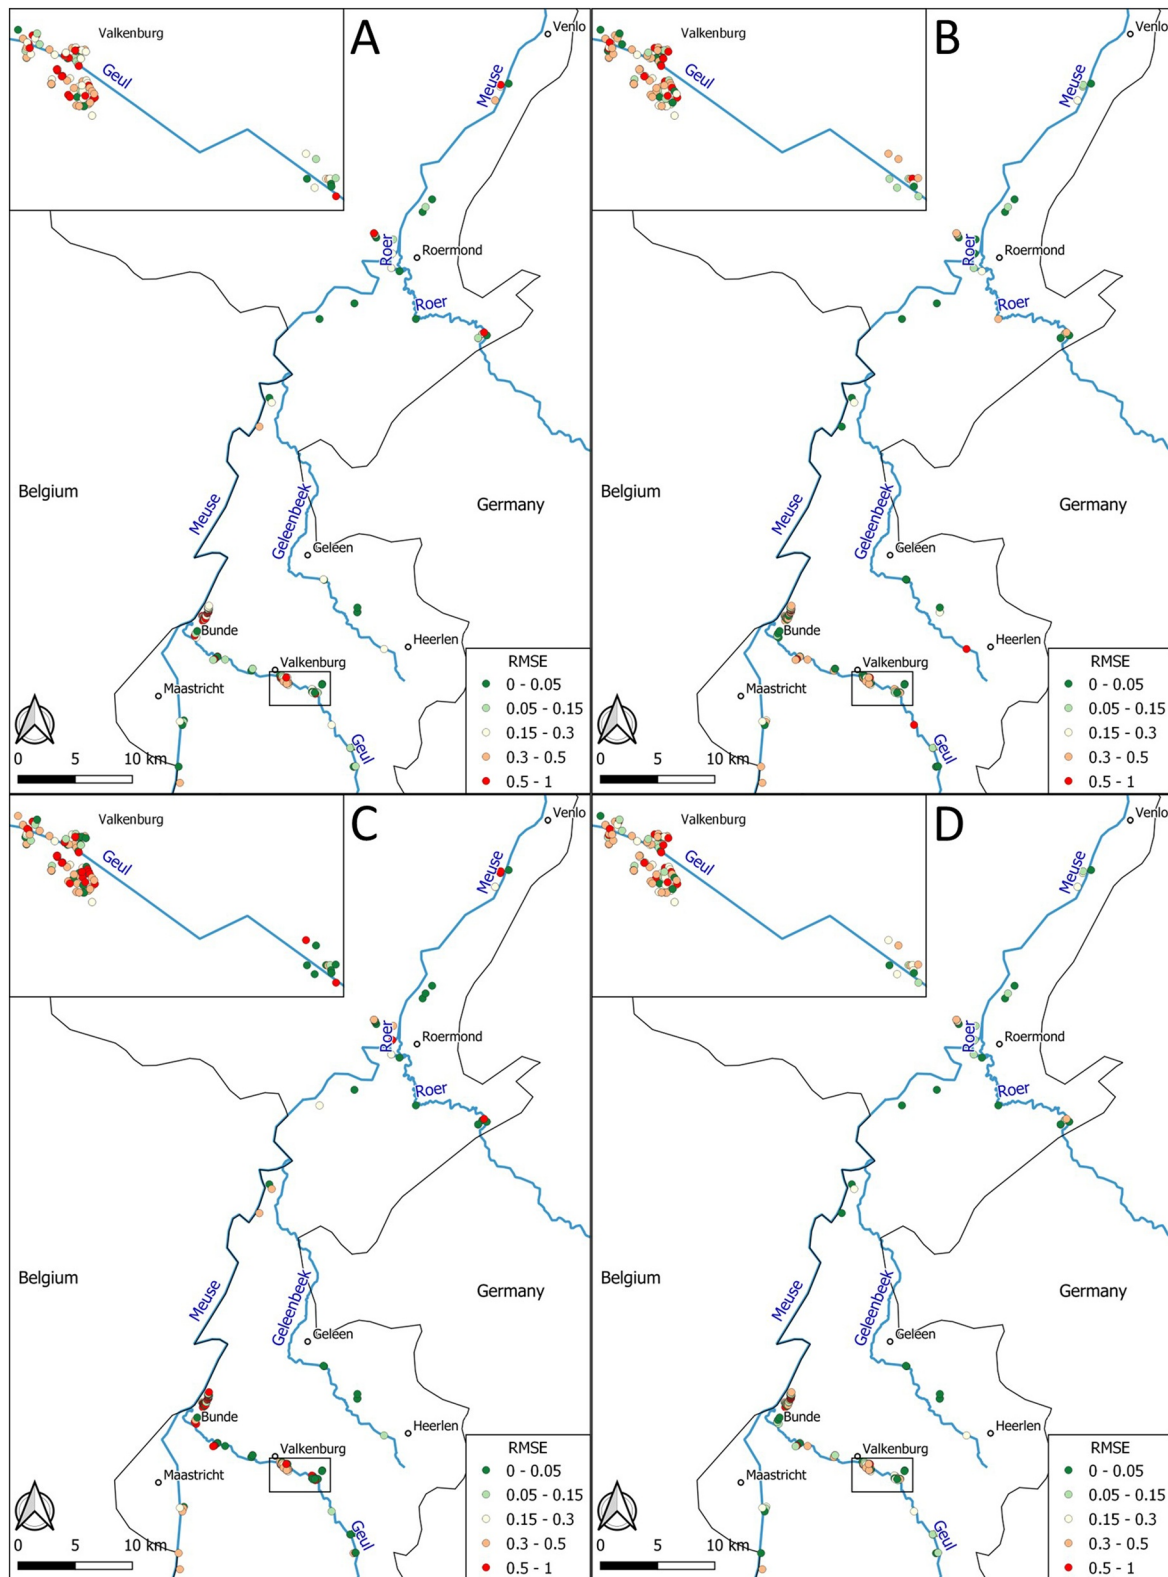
Valkenburg
Geul
A
Venlo
Meuse
Roer
Roermond
Roer
Belgium
Germany
Meuse
Geleenbeek
Geleen
Bunde
Heerlen
Valkenburg
Maastricht
Geul
0 5 10 km
RMSE
0 - 0.05
0.05 - 0.15
0.15 - 0.3
0.3 - 0.5
0.5 - 1

Valkenburg
Geul
B
Venlo
Meuse
Roer
Roermond
Roer
Belgium
Germany
Meuse
Geleenbeek
Geleen
Bunde
Heerlen
Valkenburg
Maastricht
Geul
0 5 10 km
RMSE
0 - 0.05
0.05 - 0.15
0.15 - 0.3
0.3 - 0.5
0.5 - 1

Valkenburg
Geul
C
Venlo
Meuse
Roer
Roermond
Roer
Belgium
Germany
Meuse
Geleenbeek
Geleen
Bunde
Heerlen
Valkenburg
Maastricht
Geul
0 5 10 km
RMSE
0 - 0.05
0.05 - 0.15
0.15 - 0.3
0.3 - 0.5
0.5 - 1

Valkenburg
Geul
D
Venlo
Meuse
Roer
Roermond
Roer
Belgium
Germany
Meuse
Geleenbeek
Geleen
Bunde
Heerlen
Valkenburg
Maastricht
Geul
0 5 10 km
RMSE
0 - 0.05
0.05 - 0.15
0.15 - 0.3
0.3 - 0.5
0.5 - 1